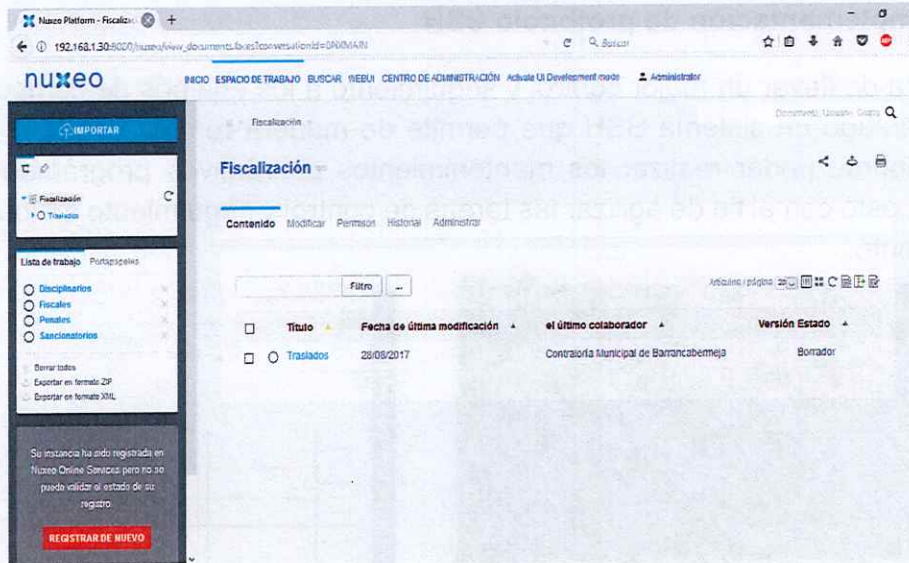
Nuxeo Platform - Fiscaliza

192.168.1.30:8000/nuxeo/view_documents.faces?conversationId=0NXMAIN

Buscar

nuxeo

INICIO ESPACIO DE TRABAJO BUSCAR WEBUI CENTRO DE ADMINISTRACIÓN Activate UI Development mode Administrator

IMPORTAR

Fiscalización

Traslados

Lista de trabajo Portapapeles

Disciplinarios
Fiscales
Penales
Sancionatorios

Borrar todos
Exportar en formato ZIP
Exportar en formato XML

Su instancia ha sido registrada en Nuxeo Online Services pero no se puede validar el estado de su registro.

REGISTRAR DE NUEVO

Fiscalización

Fiscalización

Contenido Modificar Permisos Historial Administrar

Filtro ...

Artículos / página 20

| | Título | Fecha de última modificación | el último colaborador | Versión Estado |
|---|---|---|---|---|
| | Traslados | 28/08/2017 | Contraloría Municipal de Barrancabermeja | Borrador |